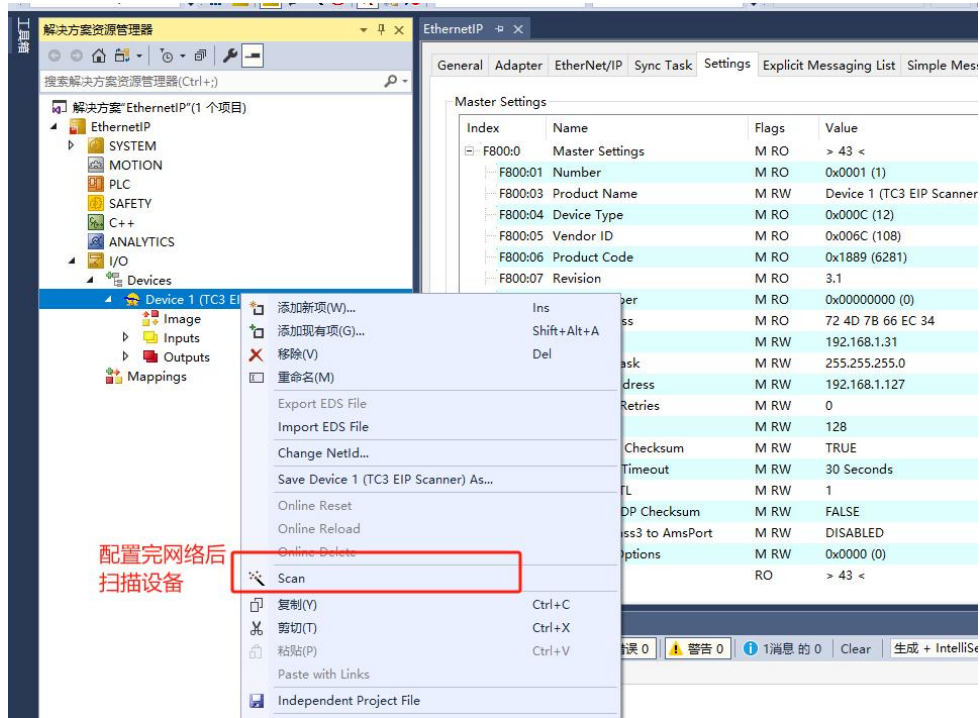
工具箱

解决方案资源管理器 ▾ ᛘ ✕

搜索解决方案资源管理器(Ctrl+;)

解决方案"EthernetIP"(1 个项目)
EthernetIP
SYSTEM
MOTION
PLC
SAFETY
C++
ANALYTICS
I/O
Devices
Device 1 (TC3 EI
Image
Inputs
Outputs
Mappings

添加新项(W)... Ins
添加现有项(G)... Shift+Alt+A
移除(V) Del
重命名(M)
Export EDS File
Import EDS File
Change NetId...
Save Device 1 (TC3 EIP Scanner) As...
Online Reset
Online Reload
Online Delete
Scan
复制(Y) Ctrl+C
剪切(T) Ctrl+X
粘贴(P) Ctrl+V
Paste with Links
Independent Project File

配置完网络后
扫描设备

EthernetIP ᛘ ✕

General | Adapter | EtherNet/IP | Sync Task | Settings | Explicit Messaging List | Simple Mes

Master Settings

| Index | Name | Flags | Value |
|---|---|---|---|
| F800:0 | Master Settings | M RO | > 43 < |
| F800:01 | Number | M RO | 0x0001 (1) |
| F800:03 | Product Name | M RW | Device 1 (TC3 EIP Scanner |
| F800:04 | Device Type | M RO | 0x000C (12) |
| F800:05 | Vendor ID | M RO | 0x006C (108) |
| F800:06 | Product Code | M RO | 0x1889 (6281) |
| F800:07 | Revision | M RO | 3.1 |
| | ber | M RO | 0x00000000 (0) |
| | ss | M RO | 72 4D 7B 66 EC 34 |
| | | M RW | 192.168.1.31 |
| | ask | M RW | 255.255.255.0 |
| | ldress | M RW | 192.168.1.127 |
| | Retries | M RW | 0 |
| | | M RW | 128 |
| | Checksum | M RW | TRUE |
| | Timeout | M RW | 30 Seconds |
| | TL | M RW | 1 |
| | DP Checksum | M RW | FALSE |
| | ss3 to AmsPort | M RW | DISABLED |
| | Options | M RW | 0x0000 (0) |
| | | RO | > 43 < |

错误 0 | 警告 0 | 1消息 的 0 | Clear | 生成 + IntelliSe